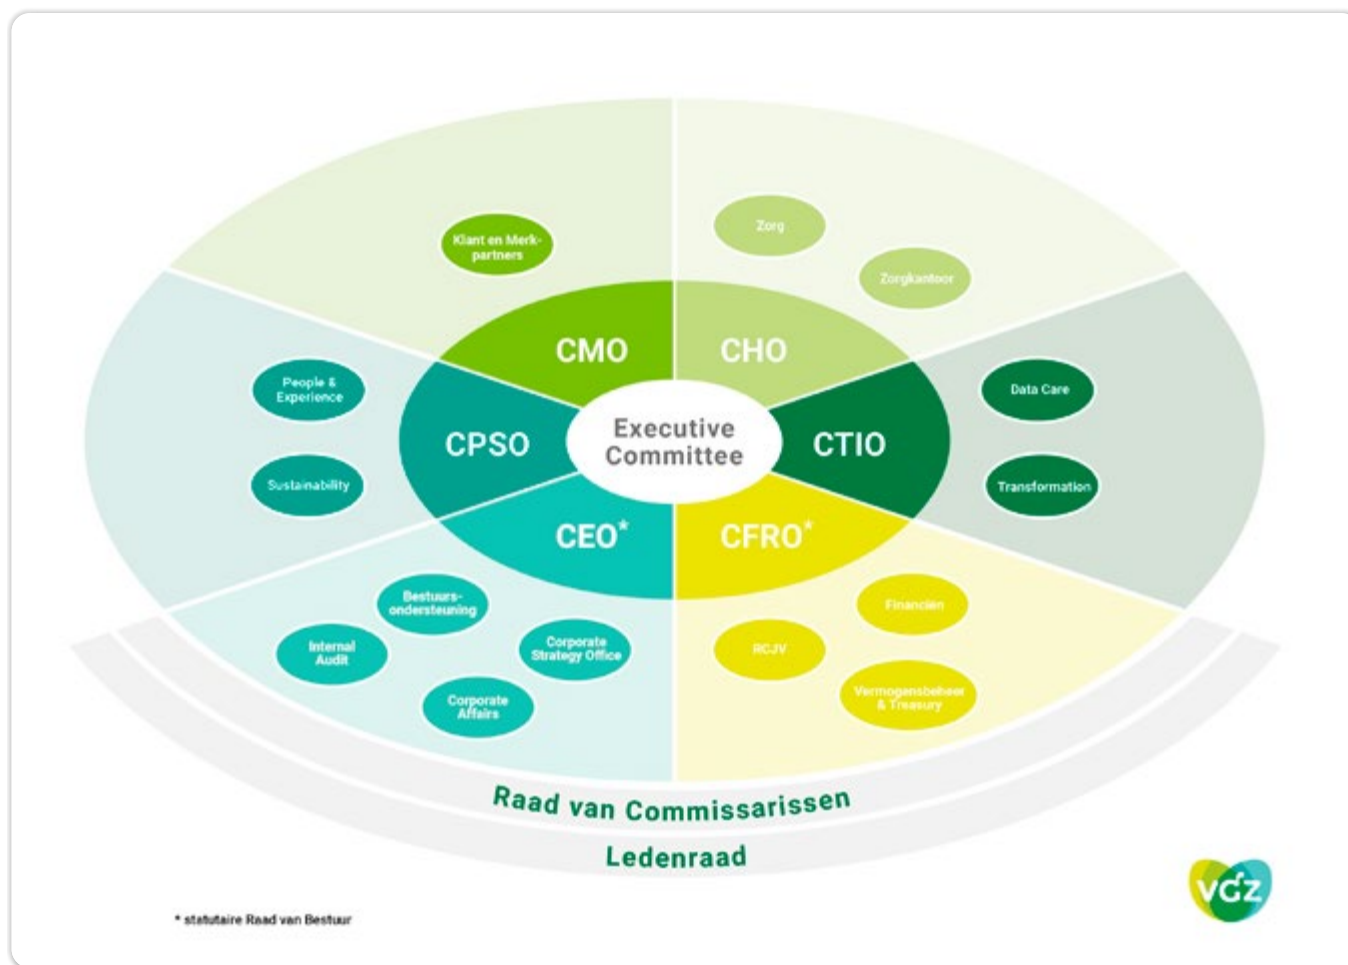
Klant en Merkpartners

Zorg

Zorgkantoor

People & Experience

Sustainability

CMO

CHO

CPSO

Executive Committee

CTIO

Data Care

Transformation

CEO*

CFRO*

Bestuursondersteuning

Internal Audit

Corporate Strategy Office

Corporate Affairs

Financiën

RCJV

Vermogensbeheer & Treasury

Raad van Commissarissen

Ledenraad

* statutaire Raad van Bestuur

vgz